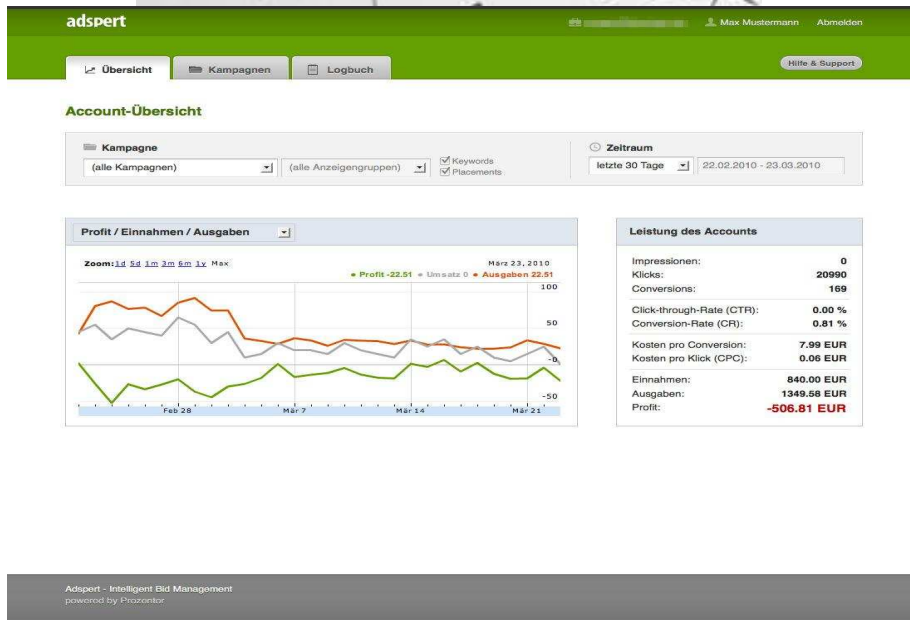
adspert

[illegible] Max Mustermann Abmelden

Übersicht Kampagnen Logbuch

Hilfe & Support

Account-Übersicht

Kampagne

(alle Kampagnen)

(alle Anzeigengruppen)

Keywords
Placements

Zeitraum

letzte 30 Tage

22.02.2010 - 23.03.2010

Profit / Einnahmen / Ausgaben

Zoom: 1d 5d 1m 3m 6m 1y Max

März 23, 2010

• Profit -22.51 • Umsatz 0 • Ausgaben 22.51

100

50

0

-50

Feb 28 Mär 7 Mär 14 Mär 21

Leistung des Accounts

| | |
|---|---|
| Impressionen: | 0 |
| Klicks: | 20990 |
| Conversions: | 169 |
| Click-through-Rate (CTR): | 0.00 % |
| Conversion-Rate (CR): | 0.81 % |
| Kosten pro Conversion: | 7.99 EUR |
| Kosten pro Klick (CPC): | 0.06 EUR |
| Einnahmen: | 840.00 EUR |
| Ausgaben: | 1349.58 EUR |
| Profit: | -506.81 EUR |

Adspert - Intelligent Bid Management
powered by Prozentor